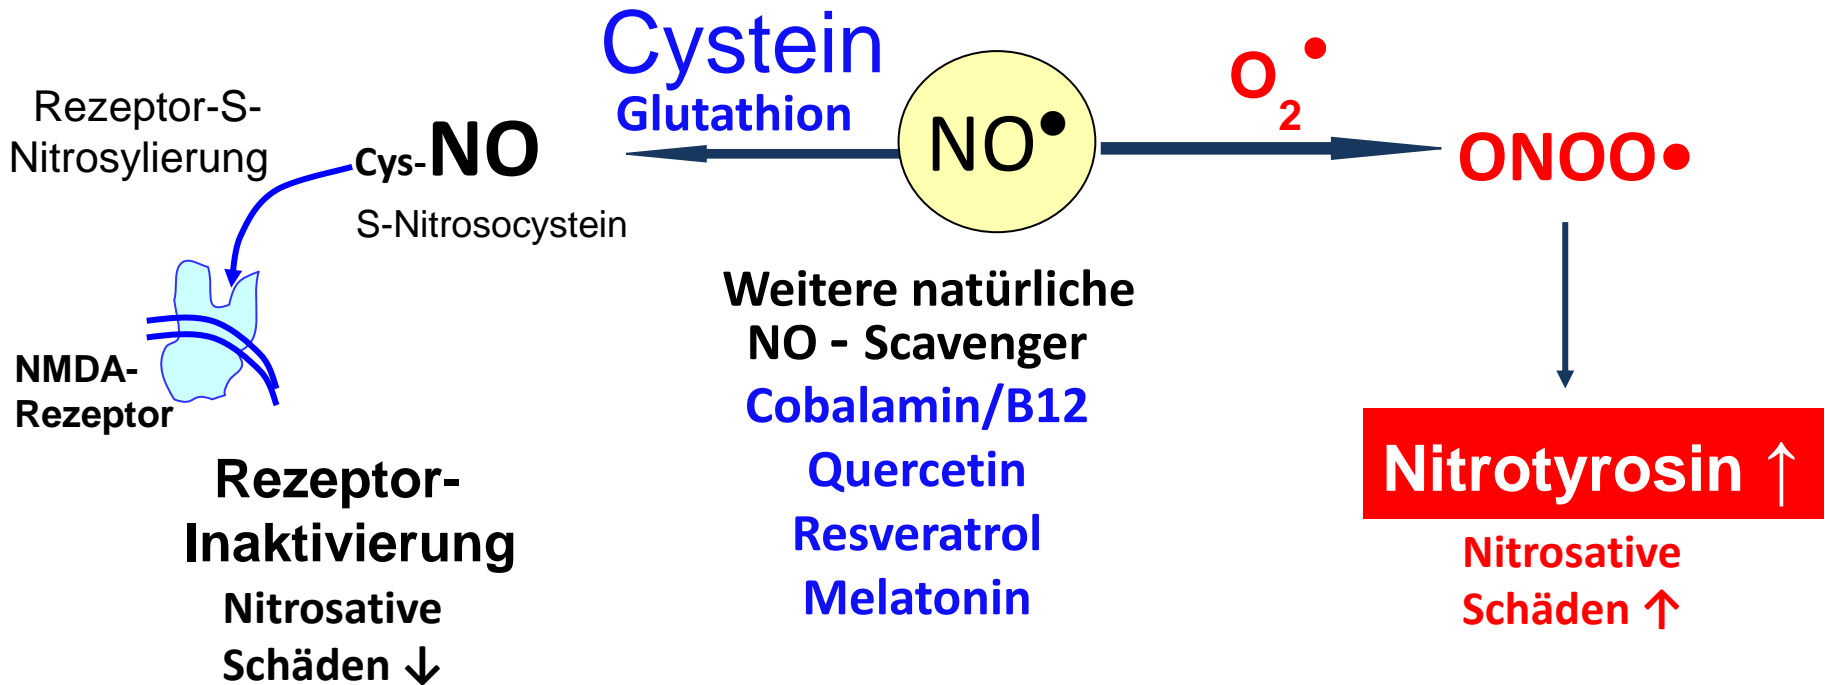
Cystein
Glutathion

Rezeptor-S-Nitrosylierung

Cys-NO
S-Nitrosocystein

NO•

$O_2$ •

ONOO•

NMDA-Rezeptor

Weitere natürliche NO - Scavenger
Cobalamin/B12
Quercetin
Resveratrol
Melatonin

Rezeptor-Inaktivierung
Nitrosative Schäden ↓

Nitrotyrosin ↑
Nitrosative Schäden ↑